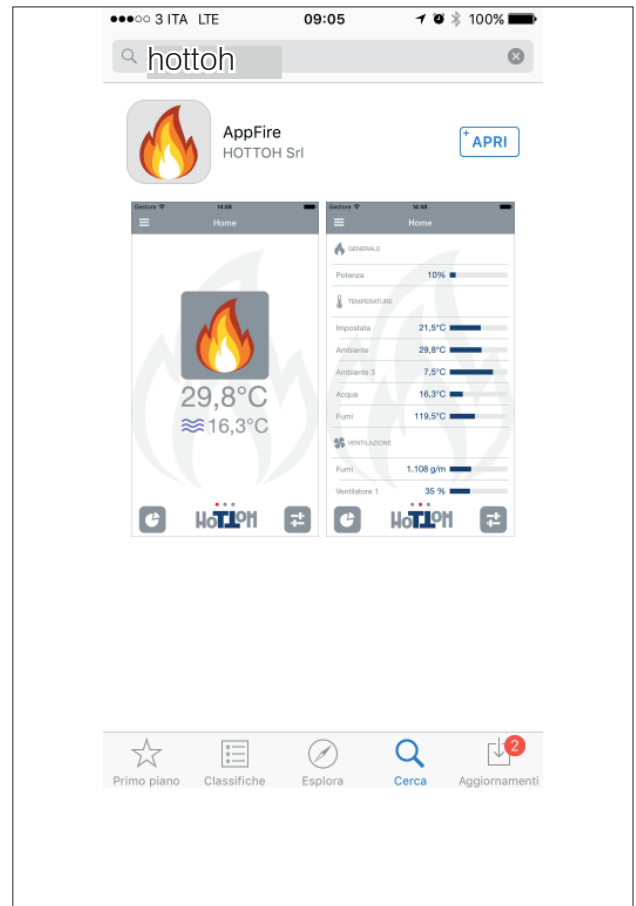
●●●○○ 3 ITA LTE 09:05 100%

hottoh

AppFire
HOTTOH Srl

APRI

Gestore 14:48
Home

29,8°C
16,3°C

HoTTOH

Gestore 14:48
Home

GENERALE

| Potenza | 10% |
|---|---|

TEMPERATURE

| Impostata | 21,5°C |
|---|---|
| Ambiente | 29,8°C |
| Ambiente 3 | 7,5°C |
| Acqua | 16,3°C |
| Fumi | 119,5°C |

VENTILAZIONE

| Fumi | 1.108 g/m |
|---|---|
| Ventilatore 1 | 35 % |

HoTTOH

Primo piano
Classifiche
Esplora
Cerca
2
Aggiornamenti